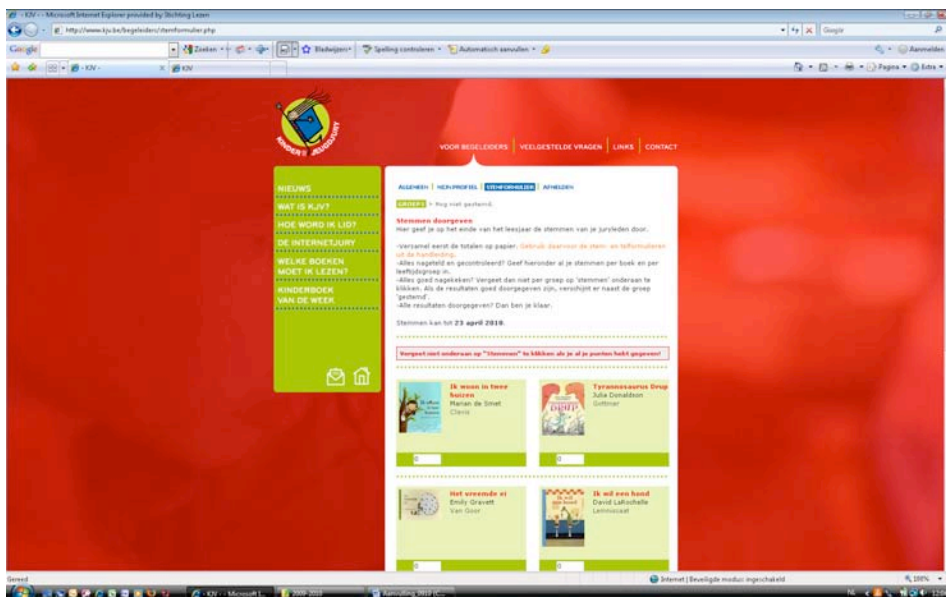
KJV - Microsoft Internet Explorer provided by Stichting Lezen

http://www.kjv.be/begeleiders/stemformulier.php

Google

Zoeken

Bladwijzers

Spelling controleren

Automatisch aanvullen

Aanmelden

KJV

Pagina

Extra

KINDER JEUGDJURY

VOOR BEGELEIDERS | VEELGESTELDE VRAGEN | LINKS | CONTACT

NIEUWS

WAT IS KJV?

HOE WORD IK LID?

DE INTERNETJURY

WELKE BOEKEN MOET IK LEZEN?

KINDERBOEK VAN DE WEEK

ALGEMEEN | MIJN PROFIEL | STEMFORMULIER | AFMELDEN

GROEP 1 > Nog niet gestemd.

Stemmen doorgeven
Hier geef je op het einde van het leesjaar de stemmen van je juryleden door.

-Verzamel eerst de totalen op papier. Gebruik daarvoor de stem- en telformulieren uit de handleiding.
-Alles nageteld en gecontroleerd? Geef hieronder al je stemmen per boek en per leeftijdsgroep in.
-Alles goed nagekeken? Vergeet dan niet per groep op 'stemmen' onderaan te klikken. Als de resultaten goed doorgegeven zijn, verschijnt er naast de groep 'gestemd'.
-Alle resultaten doorgegeven? Dan ben je klaar.

Stemmen kan tot 23 april 2010.

Vergeet niet onderaan op "Stemmen" te klikken als je al je punten hebt gegeven!

Ik woon in twee huizen
Marian de Smet
Clavis

0

Tyrannosaurus Drop
Julia Donaldson
Gottmer

0

Het vreemde ei
Emily Gravett
Van Goor

0

Ik wil een hond
David LaRochelle
Lemniscaat

0

Gereed

Internet | Beveiligde modus: ingeschakeld

100%

KJV - Microsoft I...

2009-2010

Ramsulting 2010 (C...